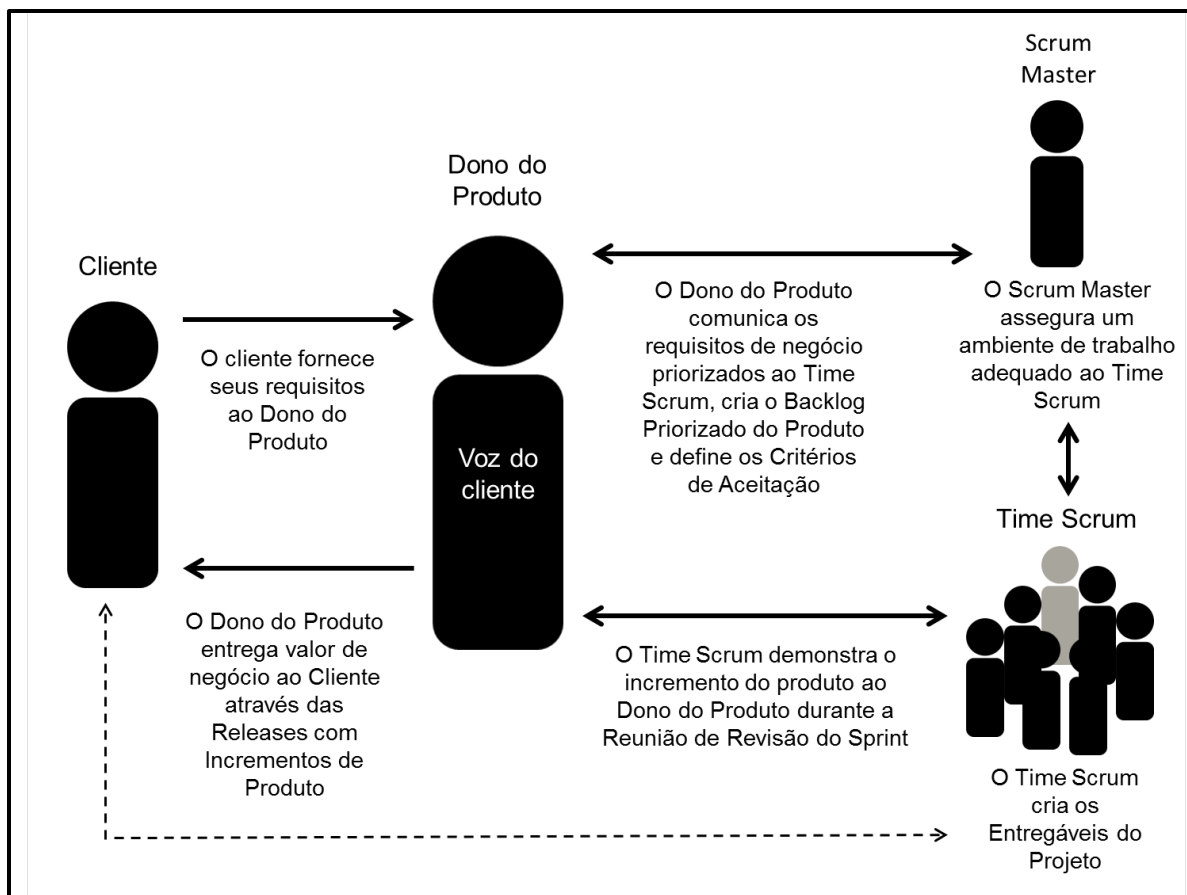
Scrum Master

Dono do Produto

Cliente

O cliente fornece seus requisitos ao Dono do Produto

Voz do cliente

O Dono do Produto comunica os requisitos de negócio priorizados ao Time Scrum, cria o Backlog Priorizado do Produto e define os Critérios de Aceitação

O Scrum Master assegura um ambiente de trabalho adequado ao Time Scrum

Time Scrum

O Dono do Produto entrega valor de negócio ao Cliente através das Releases com Incrementos de Produto

O Time Scrum demonstra o incremento do produto ao Dono do Produto durante a Reunião de Revisão do Sprint

O Time Scrum cria os Entregáveis do Projeto